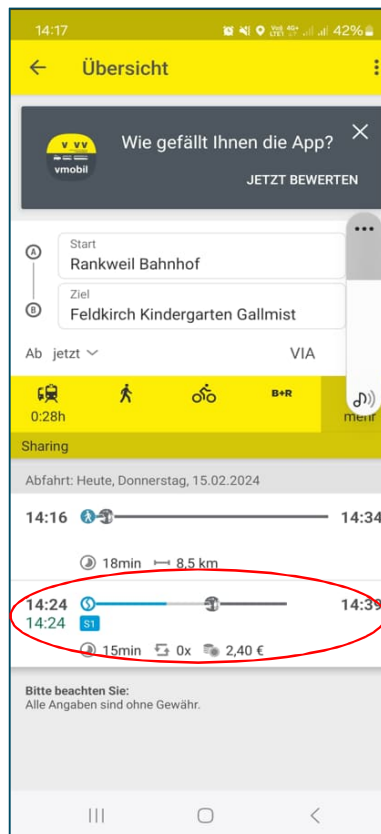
14:17
42%

Übersicht

vmobil
Wie gefällt Ihnen die App?
JETZT BEWERTEN

A
Start
Rankweil Bahnhof

B
Ziel
Feldkirch Kindergarten Gallmist

Ab jetzt

VIA

0:28h

B+R

mehr

Sharing

Abfahrt: Heute, Donnerstag, 15.02.2024

14:16
14:34
18min 8,5 km

14:24
14:24
S1
14:39
15min 0x 2,40 €

Bitte beachten Sie:
Alle Angaben sind ohne Gewähr.